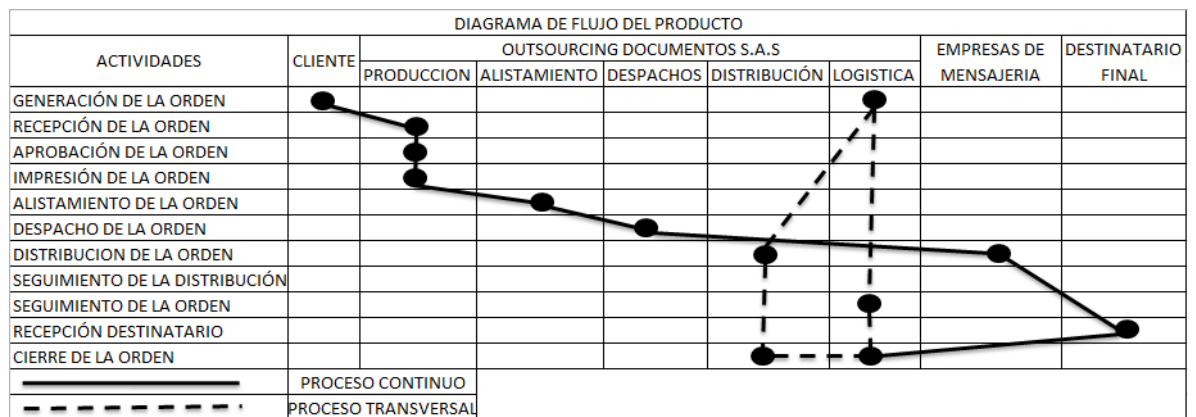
DIAGRAMA DE FLUJO DEL PRODUCTO

| ACTIVIDADES | CLIENTE | OUTSOURCING DOCUMENTOS S.A.S PRODUCCION | ALISTAMIENTO | DESPACHOS | DISTRIBUCIÓN | LOGISTICA | EMPRESAS DE MENSAJERIA | DESTINATARIO FINAL |
|---|---|---|---|---|---|---|---|---|
| GENERACIÓN DE LA ORDEN | | | | | | | | |
| RECEPCIÓN DE LA ORDEN | | | | | | | | |
| APROBACIÓN DE LA ORDEN | | | | | | | | |
| IMPRESIÓN DE LA ORDEN | | | | | | | | |
| ALISTAMIENTO DE LA ORDEN | | | | | | | | |
| DESPACHO DE LA ORDEN | | | | | | | | |
| DISTRIBUCION DE LA ORDEN | | | | | | | | |
| SEGUIMIENTO DE LA DISTRIBUCIÓN | | | | | | | | |
| SEGUIMIENTO DE LA ORDEN | | | | | | | | |
| RECEPCIÓN DESTINATARIO | | | | | | | | |
| CIERRE DE LA ORDEN | | | | | | | | |

PROCESO CONTINUO
PROCESO TRANSVERSAL